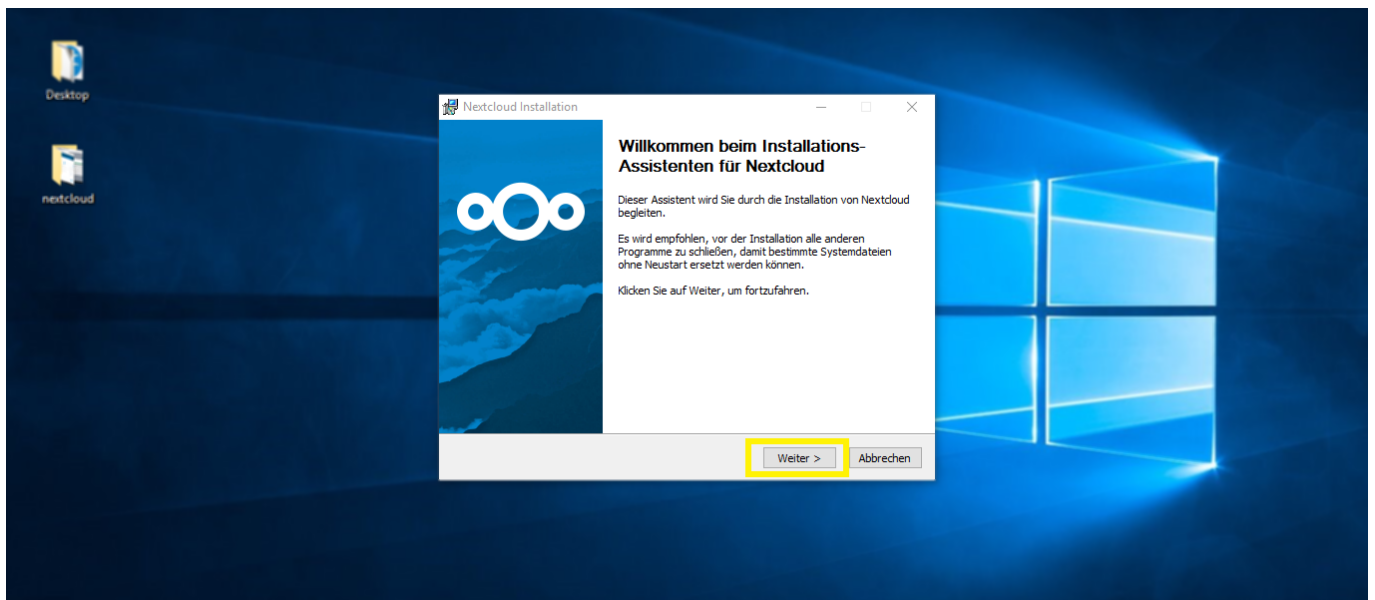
Desktop

nextcloud

Nextcloud Installation

Willkommen beim Installations-Assistenten für Nextcloud

Dieser Assistent wird Sie durch die Installation von Nextcloud begleiten.

Es wird empfohlen, vor der Installation alle anderen Programme zu schließen, damit bestimmte Systemdateien ohne Neustart ersetzt werden können.

Klicken Sie auf Weiter, um fortzufahren.

Weiter >

Abbrechen